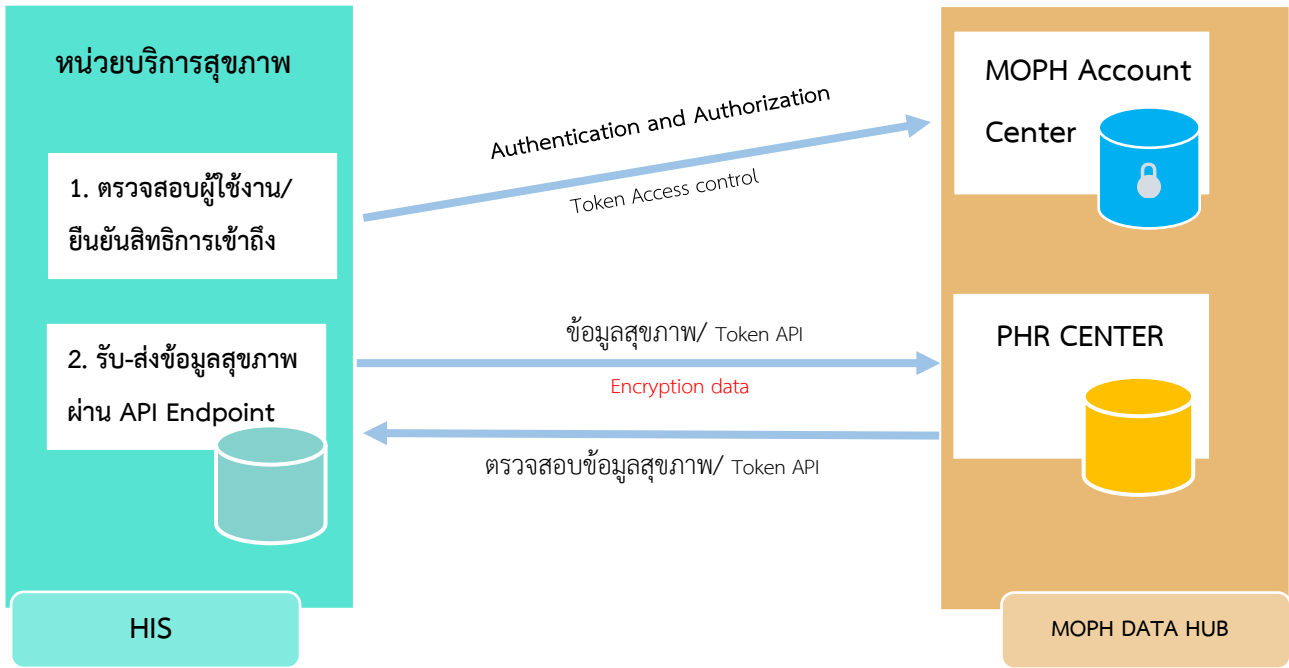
หน่วยบริการสุขภาพ

1. ตรวจสอบผู้ใช้งาน/ ยืนยันสิทธิการเข้าถึง

2. รับ-ส่งข้อมูลสุขภาพ ผ่าน API Endpoint

HIS

Authentication and Authorization

Token Access control

ข้อมูลสุขภาพ/ Token API

Encryption data

ตรวจสอบข้อมูลสุขภาพ/ Token API

MOPH Account Center

PHR CENTER

MOPH DATA HUB